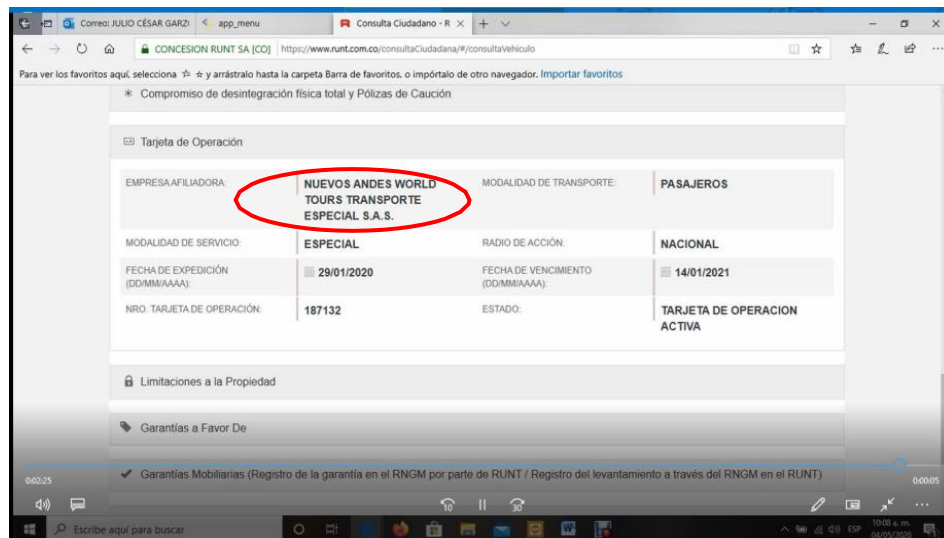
Correo: JULIO CÉSAR GARZ | app_menu | Consulta Ciudadano - R × | +

CONCESION RUNT SA [CO] https://www.runt.com.co/consultaCiudadana/#/consultaVehiculo

Para ver los favoritos aquí, selecciona ☆ y arrástralo hasta la carpeta Barra de favoritos, o impórtalo de otro navegador. Importar favoritos

Compromiso de desintegración física total y Pólizas de Caución

Tarjeta de Operación

| | | | |
|---|---|---|---|
| EMPRESA AFILIADORA: | NUEVOS ANDES WORLD TOURS TRANSPORTE ESPECIAL S.A.S. | MODALIDAD DE TRANSPORTE: | PASAJEROS |
| MODALIDAD DE SERVICIO: | ESPECIAL | RADIO DE ACCIÓN: | NACIONAL |
| FECHA DE EXPEDICIÓN (DD/MM/AAAA): | 29/01/2020 | FECHA DE VENCIMIENTO (DD/MM/AAAA): | 14/01/2021 |
| NRO. TARJETA DE OPERACIÓN: | 187132 | ESTADO: | TARJETA DE OPERACION ACTIVA |

Limitaciones a la Propiedad

Garantías a Favor De

Garantías Mobiliarias (Registro de la garantía en el RNGM por parte de RUNT / Registro del levantamiento a través del RNGM en el RUNT)

0:02:25 0:00:05

10 30

Escribe aquí para buscar

ESP 10:08 a. m. 04/05/2020